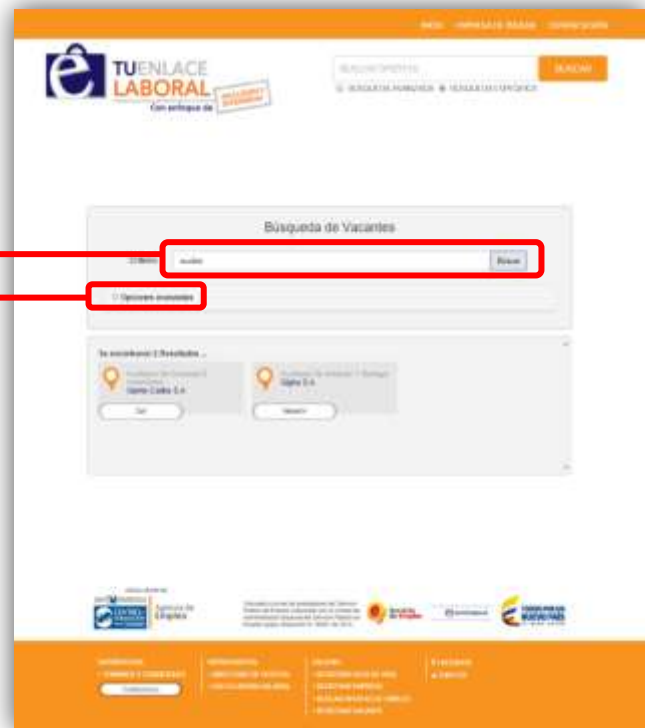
INICIO EMPRESAS DE BUSCAR CONTACTENOS

TUENLACE LABORAL Con enfoque de

BUSCAR OFERTAS BUSCAR

Búsqueda de Vacantes

Criterio auxiliar Buscar

Opciones avanzadas

Se encontraron 2 Resultados ...

Auxiliar de Contabilidad Gama Cubic S.A.

Auxiliar de Bodega Gigha S.A.

Ver

Ver

Agencia de Empleo

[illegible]